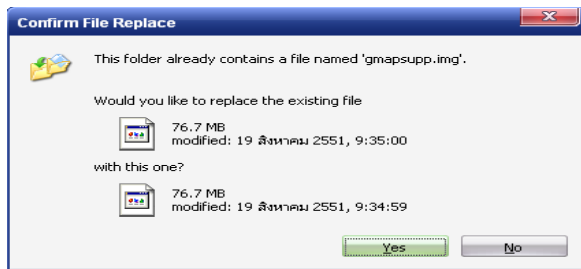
Confirm File Replace

This folder already contains a file named 'gmapsupp.img'.

Would you like to replace the existing file

76.7 MB
modified: 19 สิงหาคม 2551, 9:35:00

with this one?

76.7 MB
modified: 19 สิงหาคม 2551, 9:34:59

Yes

No